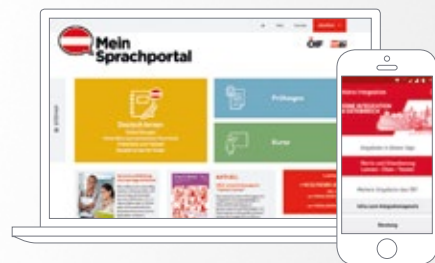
Mein Sprachportal

ÖIF

Prüfungen

Kurse

Deutsch lernen

Mein Integration

Integration in Österreich

Integration in Ihrer App

Werte und Orientierung

Meine Integration bei ÖIF

Info zum Integrationsgesetz

Beratung